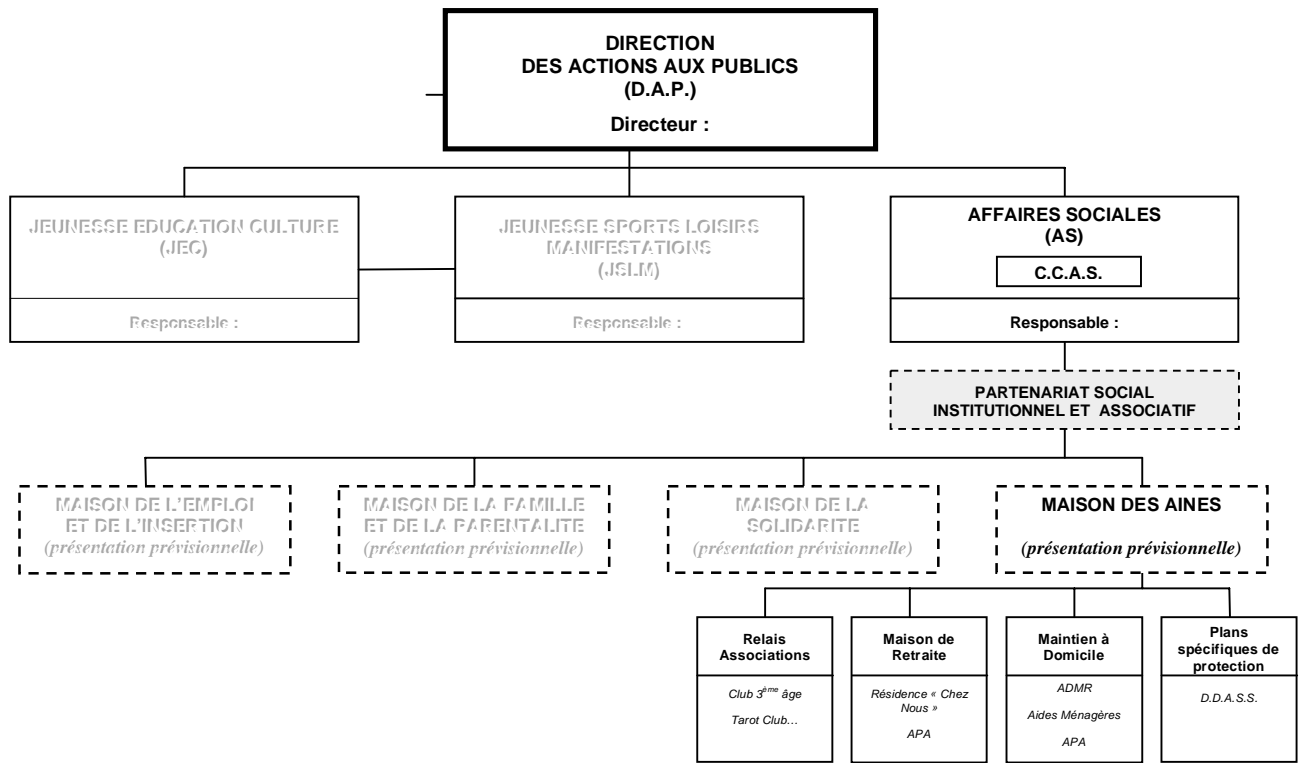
DIRECTION
DES ACTIONS AUX PUBLICS
(D.A.P.)

Directeur :

JEUNESSE EDUCATION CULTURE
(JEC)

Responsable :

JEUNESSE SPORTS LOISIRS
MANIFESTATIONS
(JSLM)

Responsable :

AFFAIRES SOCIALES
(AS)

C.C.A.S.

Responsable :

PARTENARIAT SOCIAL
INSTITUTIONNEL ET ASSOCIATIF

MAISON DE L'EMPLOI
ET DE L'INSERTION
(présentation prévisionnelle)

MAISON DE LA FAMILLE
ET DE LA PARENTALITE
(présentation prévisionnelle)

MAISON DE LA
SOLIDARITE
(présentation prévisionnelle)

MAISON DES AINES

(présentation prévisionnelle)

Relais
Associations

Club $3^{ème}$ âge

Tarot Club…

Maison de
Retraite

Résidence « Chez Nous »

APA

Maintien à
Domicile

ADMR

Aides Ménagères

APA

Plans
spécifiques de
protection

D.D.A.S.S.